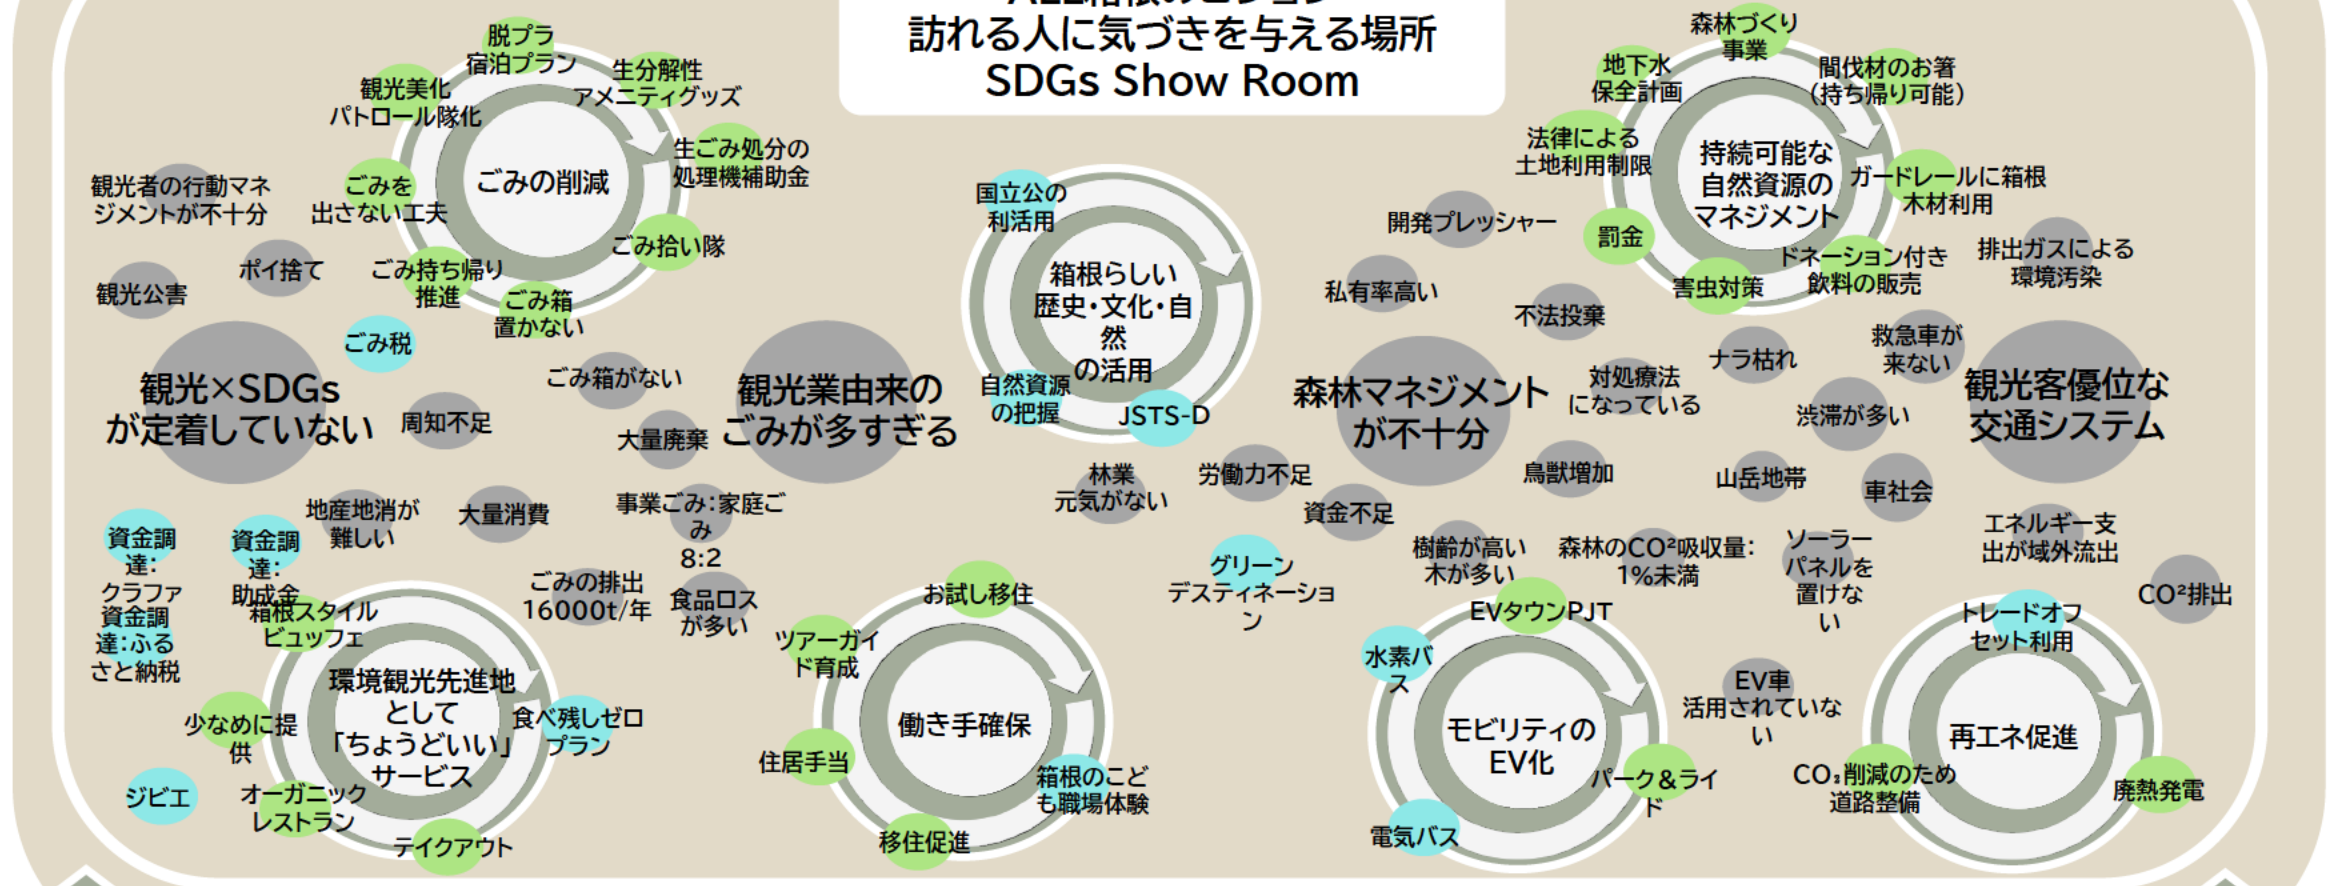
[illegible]
訪れる人に気づきを与える場所
SDGs Show Room

脱プラ宿泊プラン
生分解性アメニティグッズ
観光美化パトロール隊化
ごみの削減
生ごみ処分の処理機補助金
ごみを出さない工夫
ごみ拾い隊
ごみ持ち帰り推進
ごみ箱置かない
観光者の行動マネジメントが不十分
ポイ捨て
観光公害
ごみ税
観光×SDGsが定着していない
周知不足
ごみ箱がない
観光業由来のごみが多すぎる
大量廃棄
地産地消が難しい
大量消費
事業ごみ:家庭ごみ 8:2
資金調達:クラファ
資金調達:ふるさと納税
資金調達:助成金
箱根スタイルビュッフェ
ごみの排出16000t/年
食品ロスが多い
環境観光先進地として「ちょうどいい」サービス
少なめに提供
食べ残しゼロプラン
ジビエ
オーガニックレストラン
テイクアウト

国立公の利活用
箱根らしい歴史・文化・自然の活用
自然資源の把握
JSTS-D
林業元気がない
労働力不足
資金不足
グリーンデスティネーション
お試し移住
ツアーガイド育成
働き手確保
住居手当
箱根のこども職場体験
移住促進

森林づくり事業
地下水保全計画
間伐材のお箸(持ち帰り可能)
法律による土地利用制限
持続可能な自然資源のマネジメント
ガードレールに箱根木材利用
開発プレッシャー
罰金
ドネーション付き飲料の販売
排出ガスによる環境汚染
私有率高い
害虫対策
不法投棄
救急車が来ない
ナラ枯れ
森林マネジメントが不十分
対処療法になっている
渋滞が多い
観光客優位な交通システム
鳥獣増加
山岳地帯
車社会
樹齢が高い木が多い
森林のCO²吸収量:1%未満
ソーラーパネルを置けない
エネルギー支出が域外流出
CO²排出
EVタウンPJT
トレードオフセット利用
水素バス
EV車活用されていない
モビリティのEV化
パーク&ライド
再エネ促進
CO₂削減のため道路整備
廃熱発電
電気バス